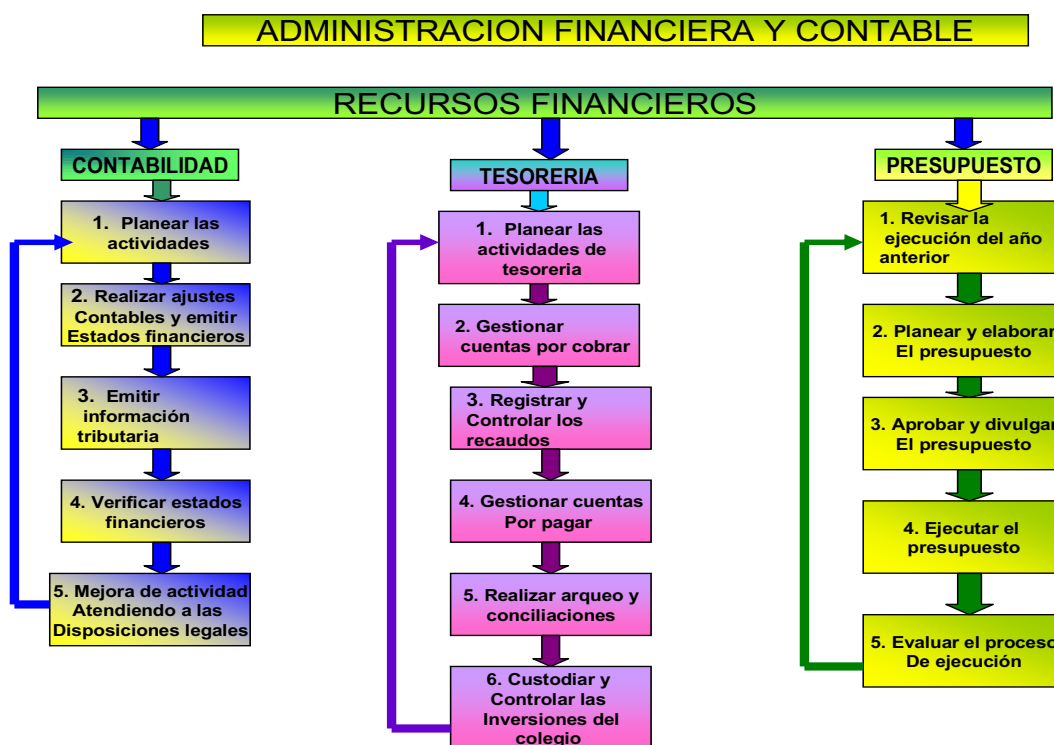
ADMINISTRACION FINANCIERA Y CONTABLE

RECURSOS FINANCIEROS

CONTABILIDAD

1. Planear las actividades

2. Realizar ajustes Contables y emitir Estados financieros

3. Emitir información tributaria

4. Verificar estados financieros

5. Mejora de actividad Atendiendo a las Disposiciones legales

TESORERIA

1. Planear las actividades de tesoreria

2. Gestionar cuentas por cobrar

3. Registrar y Controlar los recaudos

4. Gestionar cuentas Por pagar

5. Realizar arqueo y conciliaciones

6. Custodiar y Controlar las Inversiones del colegio

PRESUPUESTO

1. Revisar la ejecución del año anterior

2. Planear y elaborar El presupuesto

3. Aprobar y divulgar El presupuesto

4. Ejecutar el presupuesto

5. Evaluar el proceso De ejecución